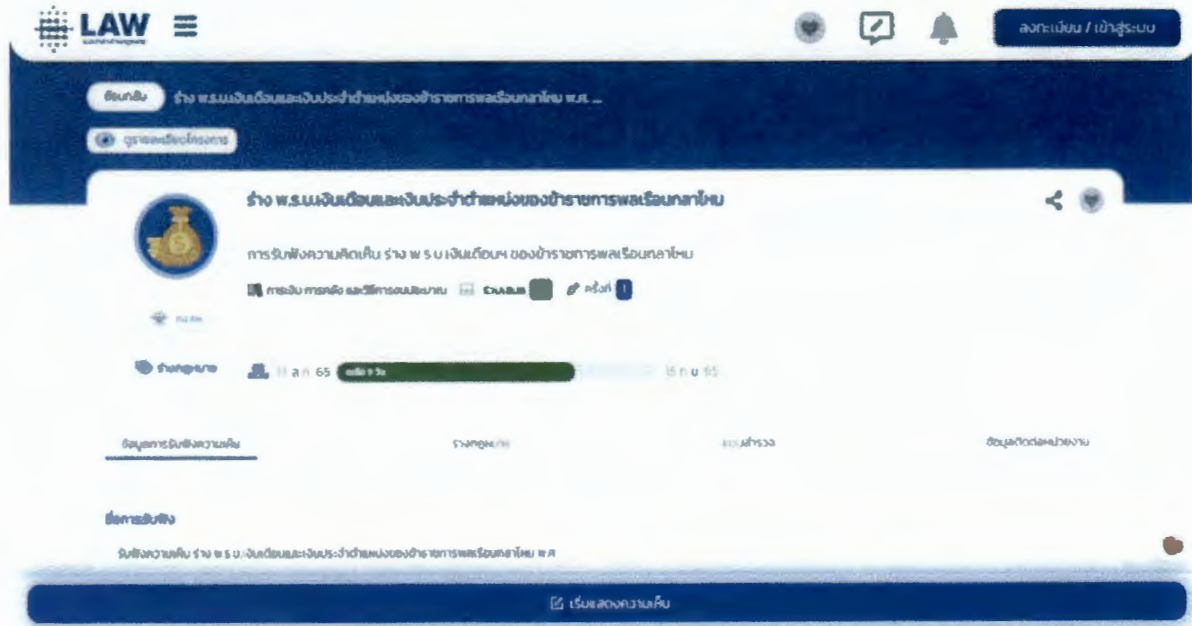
LAW

ลงทะเบียน / เข้าสู่ระบบ

ย้อนกลับ ร่าง พ.ร.บ.เงินเดือนและเงินประจำตำแหน่งของข้าราชการพลเรือนกลาโหม พ.ศ. ...

ดูผลการรับฟัง

ร่าง พ.ร.บ.เงินเดือนและเงินประจำตำแหน่งของข้าราชการพลเรือนกลาโหม

การรับฟังความคิดเห็น ร่าง พ.ร.บ.เงินเดือนฯ ของข้าราชการพลเรือนกลาโหม

กระทรวงการคลัง และ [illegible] ร่างแรก ครั้งที่ 1

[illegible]

ร่างกฎหมาย

11 ก.ค. 65 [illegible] 15 ก.ย. 65

ข้อมูลการรับฟังความคิดเห็น

ร่างกฎหมาย

แบบสำรวจ

ข้อมูลติดต่อหน่วยงาน

ชื่อการรับฟัง

รับฟังความคิดเห็น ร่าง พ.ร.บ.เงินเดือนและเงินประจำตำแหน่งของข้าราชการพลเรือนกลาโหม พ.ศ.

เริ่มแสดงความเห็น